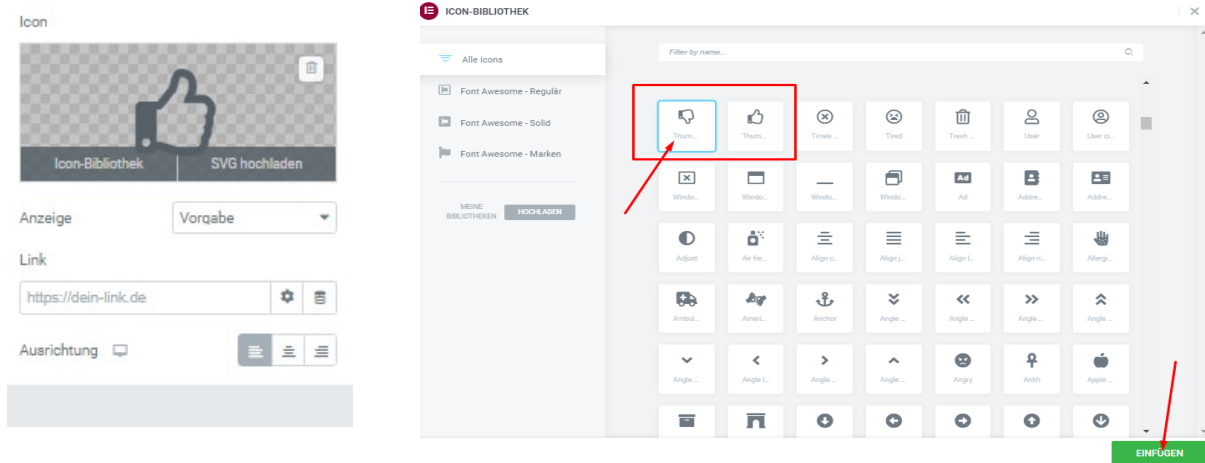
Icon

Icon-Bibliothek | SVG hochladen

Anzeige | Vorgabe

Link

https://dein-link.de

Ausrichtung

ICON-BIBLIOTHEK

Alle Icons

Font Awesome - Regulär

Font Awesome - Solid

Font Awesome - Marken

MEINE BIBLIOTHEKEN

HOCHLADEN

Filter by name...

Thum...
Thum...
Times ...
Tired
Trash ...
User
User ci...

Windo...
Windo...
Windo...
Windo...
Ad
Addre...
Addre...

Adjust
Air fre...
Align c...
Align j...
Align l...
Align ri...
Allergi...

Ambul...
Ameri...
Anchor
Angle ...
Angle ...
Angle ...
Angle ...

Angle ...
Angle l...
Angle ...
Angle ...
Angry
Ankh
Apple ...

EINFÜGEN